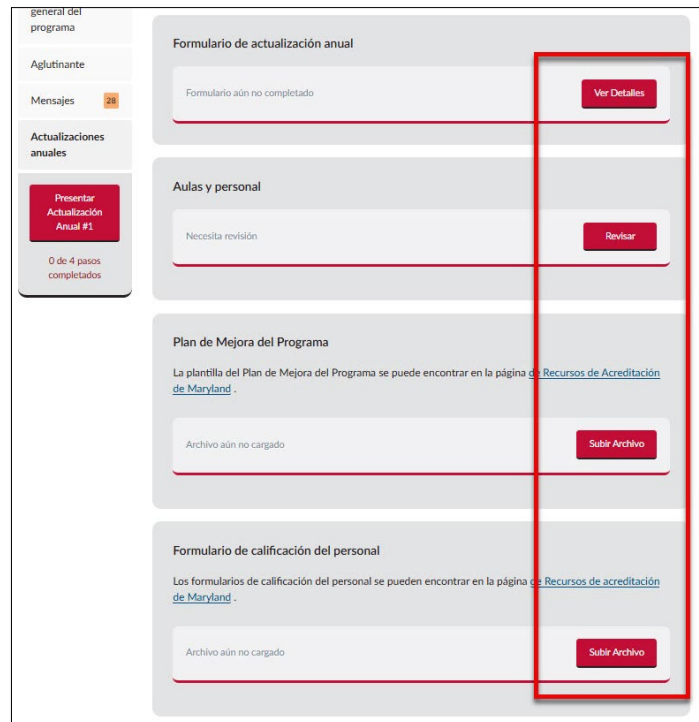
general del programa

Aglutinante

Mensajes 28

Actualizaciones anuales

Presentar Actualización Anual #1

0 de 4 pasos completados

Formulario de actualización anual

Formulario aún no completado

Ver Detalles

Aulas y personal

Necesita revisión

Revisar

Plan de Mejora del Programa

La plantilla del Plan de Mejora del Programa se puede encontrar en la página de Recursos de Acreditación de Maryland .

Archivo aún no cargado

Subir Archivo

Formulario de calificación del personal

Los formularios de calificación del personal se pueden encontrar en la página de Recursos de acreditación de Maryland .

Archivo aún no cargado

Subir Archivo